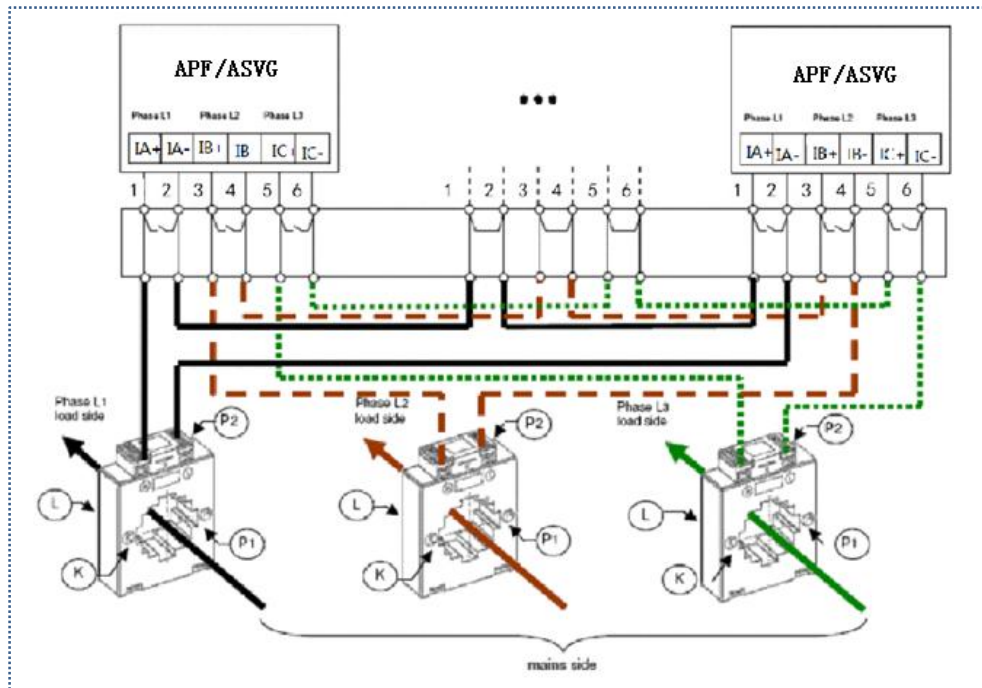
APF/ASVG

Phase L1 Phase L2 Phase L3

IA+ IA- IB+ IB IC+ IC-

1 2 3 4 5 6

•••

1 2 3 4 5 6

APF/ASVG

Phase L1 Phase L2 Phase L3

IA+ IA- IB+ IB- IC+ IC-

1 2 3 4 5 6

Phase L1 load side

P2

L

K

P1

Phase L2 load side

P2

L

K

P1

Phase L3 load side

P2

L

K

P1

mains side